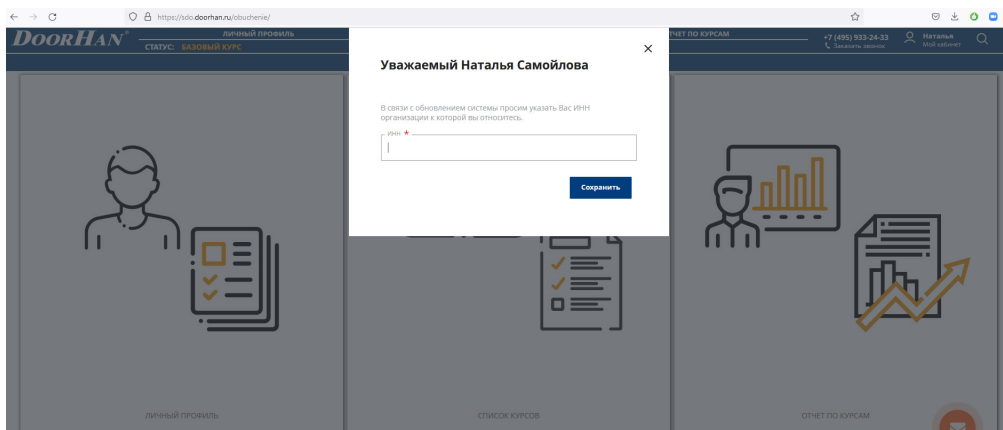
https://sdo.doorhan.ru/obuchenie/

DOORHAN®

ЛИЧНЫЙ ПРОФИЛЬ

СТАТУС: БАЗОВЫЙ КУРС

ОТЧЕТ ПО КУРСАМ

+7 (495) 933-24-33
Заказать звонок

Наталья
Мой кабинет

Уважаемый Наталья Самойлова

×

В связи с обновлением системы просим указать Вас ИНН организации к которой вы относитесь.

ИНН *

Сохранить

ЛИЧНЫЙ ПРОФИЛЬ

СПИСОК КУРСОВ

ОТЧЕТ ПО КУРСАМ